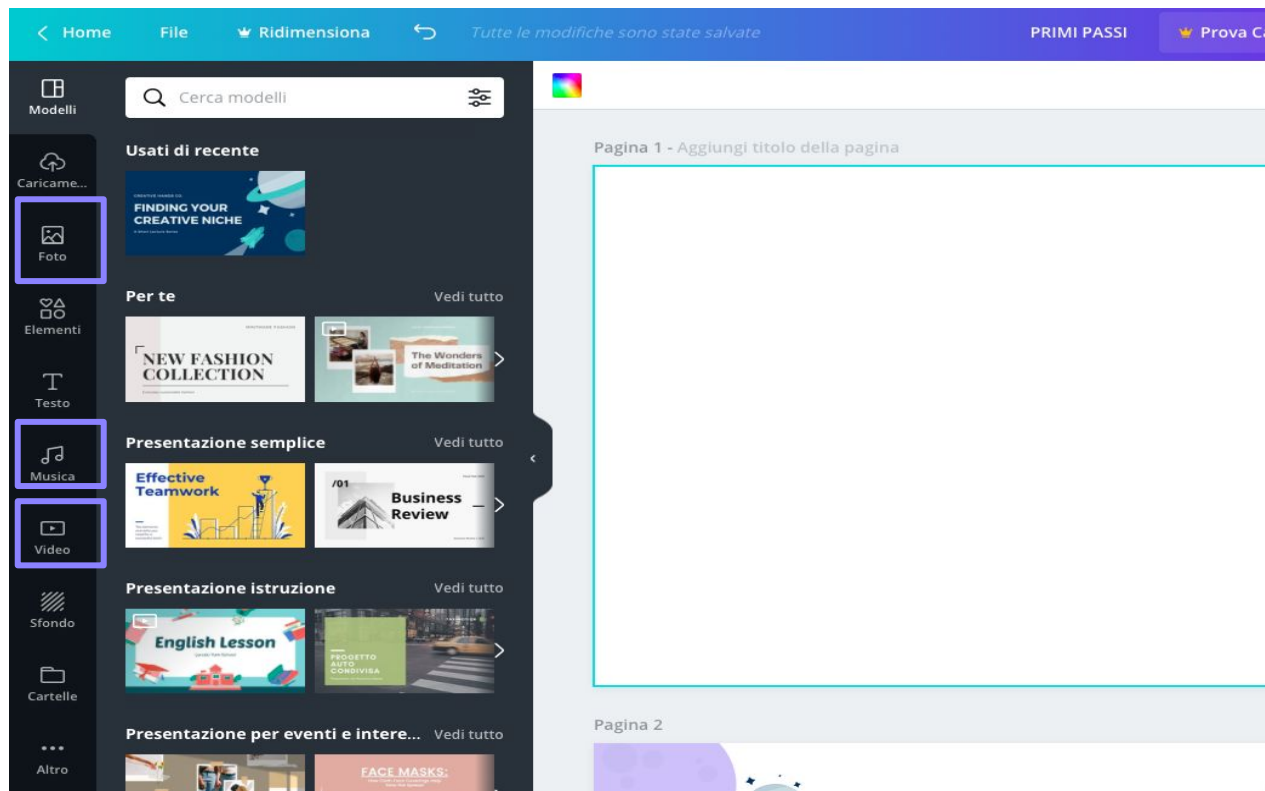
< Home File Ridimensiona Tutte le modifiche sono state salvate PRIMI PASSI Prova C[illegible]

Modelli
Caricame...
Foto
Elementi
Testo
Musica
Video
Sfondo
Cartelle
Altro

Cerca modelli

Usati di recente

FINDING YOUR CREATIVE NICHE

Per te Vedi tutto

NEW FASHION COLLECTION

The Wonders of Meditation

Presentazione semplice Vedi tutto

Effective Teamwork

/01 Business Review

Presentazione istruzione Vedi tutto

English Lesson

PROGETTO AUTO CONDIVISA

Presentazione per eventi e intere... Vedi tutto

FACE MASKS:

Pagina 1 - Aggiungi titolo della pagina

Pagina 2